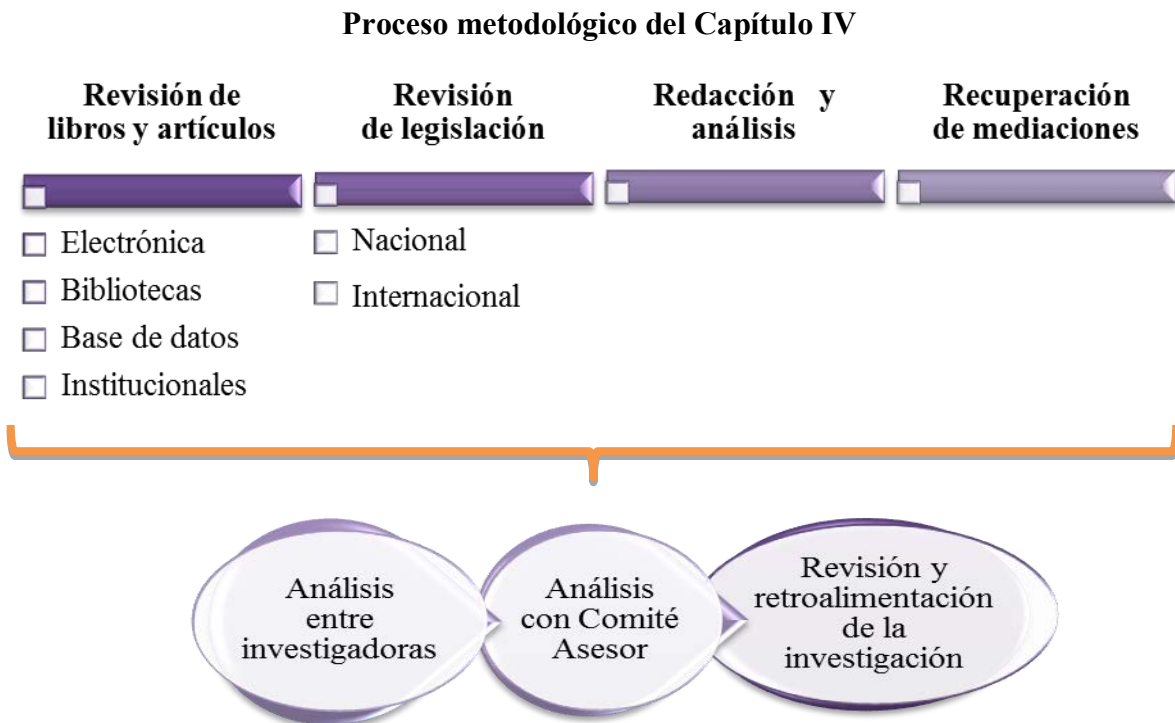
Proceso metodológico del Capítulo IV

Revisión de libros y artículos

Revisión de legislación

Redacción y análisis

Recuperación de mediaciones

□ Electrónica
□ Bibliotecas
□ Base de datos
□ Institucionales

□ Nacional
□ Internacional

Análisis entre investigadoras

Análisis con Comité Asesor

Revisión y retroalimentación de la investigación